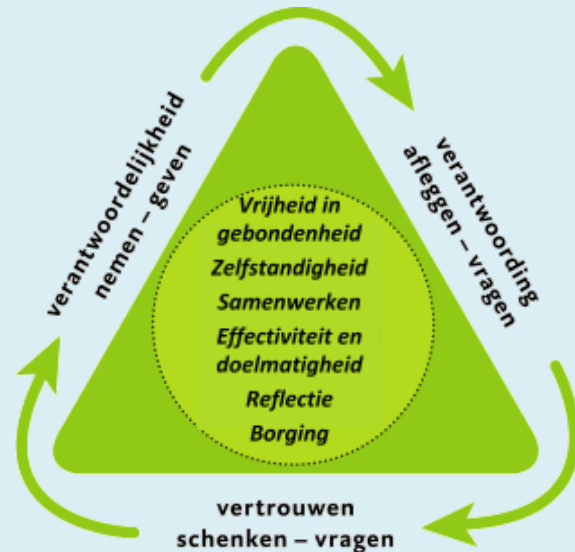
verantwoordelijkheid nemen – geven

verantwoording afleggen – vragen

Vrijheid in gebondenheid
Zelfstandigheid
Samenwerken
Effectiviteit en doelmatigheid
Reflectie
Borging

vertrouwen schenken – vragen